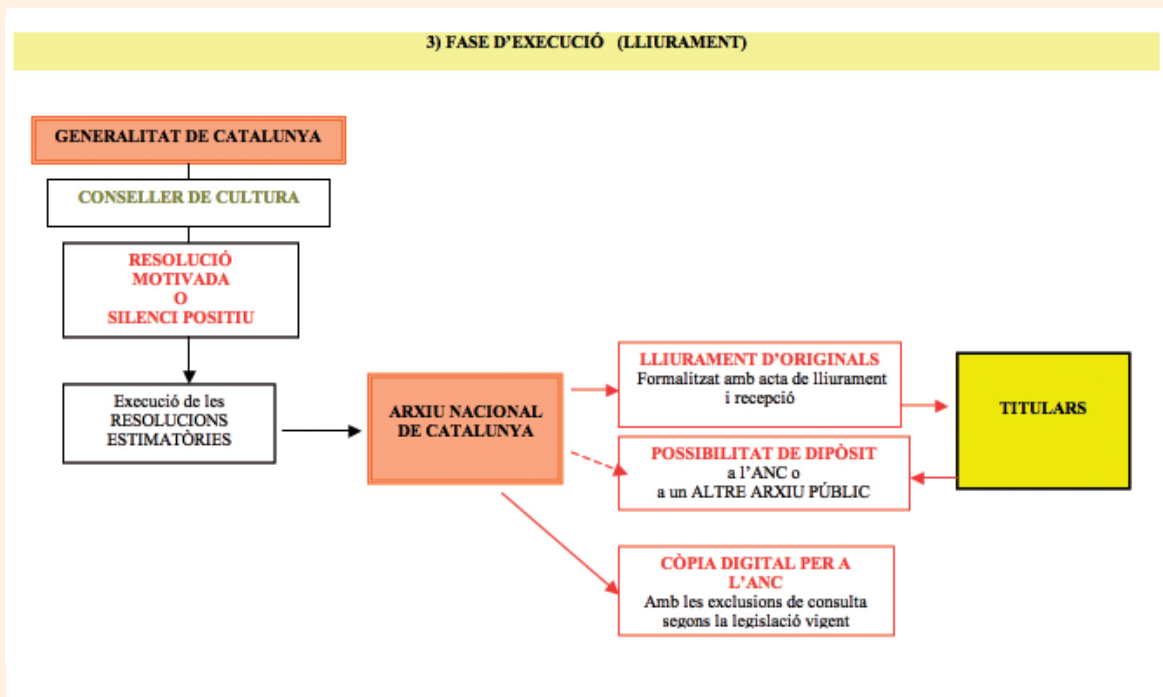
3) FASE D'EXECUCIÓ (LLIURAMENT)

GENERALITAT DE CATALUNYA

CONSELLER DE CULTURA

RESOLUCIÓ MOTIVADA O SILENCI POSITIU

Execució de les RESOLUCIONS ESTIMATÒRIES

ARXIU NACIONAL DE CATALUNYA

LLIURAMENT D'ORIGINALS
Formalitzat amb acta de lliurament i recepció

TITULARS

POSSIBILITAT DE DIPÒSIT
a l'ANC o
a un ALTRE ARXIU PÚBLIC

CÒPIA DIGITAL PER A L'ANC
Amb les exclusions de consulta segons la legislació vigent